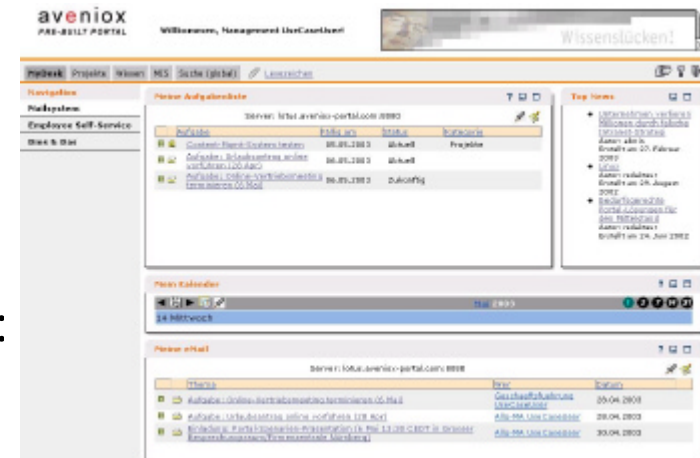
aveniox
PRE-BUILT PORTAL

Willkommen, Management UseCaseUser!

Wissenstücken!

MyDesk Projekte Wissen MIS Suche (global) Lesezeichen

Navigation
Mailsystem
Employee Self-Service
Dies & Das

Meine Aufgabenliste

Server: lotus.aveniox-portal.com:8080

| Aufgabe | Fällig am | Status | Kategorie |
|---|---|---|---|
| Content-Management testen | 05.05.2003 | Aktuell | Projekte |
| Aufgabe: Urlaubsantrag online vorführen (20 Apr) | 05.05.2003 | Aktuell | |
| Aufgabe: Online-Vertriebsmeeting terminieren (5 Mai) | 06.05.2003 | Zukünftig | |

Top News

Unternehmen verbessert Millionen durch falsche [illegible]
Autor: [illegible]
Erstellt am 27. Februar 2002

Linux
Autor: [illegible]
Erstellt am 29. August 2002

Bedarfsgerechte Portal-Lösungen für den Mittelstand
Autor: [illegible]
Erstellt am 24. Juni 2002

Mein Kalender

Mai 2003

14 Mittwoch

Meine eMail

Server: lotus.aveniox-portal.com:8080

| Thema | Von | Datum |
|---|---|---|
| Aufgabe: Online-Vertriebsmeeting terminieren (5 Mai) | Geschäftsführung UseCaseUser | 29.04.2003 |
| Aufgabe: Urlaubsantrag online vorführen (20 Apr) | Alle MA UseCaseUser | 29.04.2003 |
| Einladung: Portal-Szenarien-Präsentation (a. Mai 13:30 CEDT) in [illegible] | Alle MA UseCaseUser | 30.04.2003 |